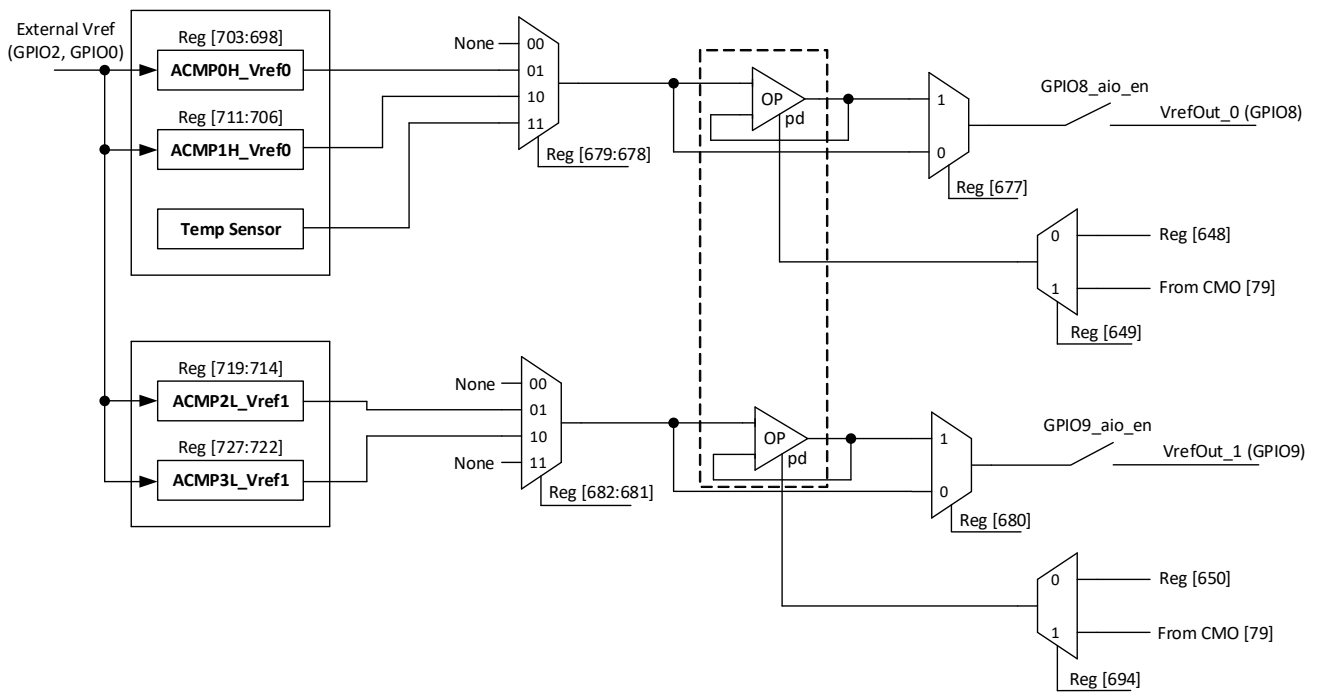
External Vref (GPIO2, GPIO0)

Reg [703:698]
ACMP0H_Vref0

Reg [711:706]
ACMP1H_Vref0

Temp Sensor

None
00
01
10
11
Reg [679:678]

OP
pd

1
0
Reg [677]

GPIO8_aio_en
VrefOut_0 (GPIO8)

0
1
Reg [648]
From CMO [79]
Reg [649]

Reg [719:714]
ACMP2L_Vref1

Reg [727:722]
ACMP3L_Vref1

None
00
01
10
None
11
Reg [682:681]

OP
pd

1
0
Reg [680]

GPIO9_aio_en
VrefOut_1 (GPIO9)

0
1
Reg [650]
From CMO [79]
Reg [694]